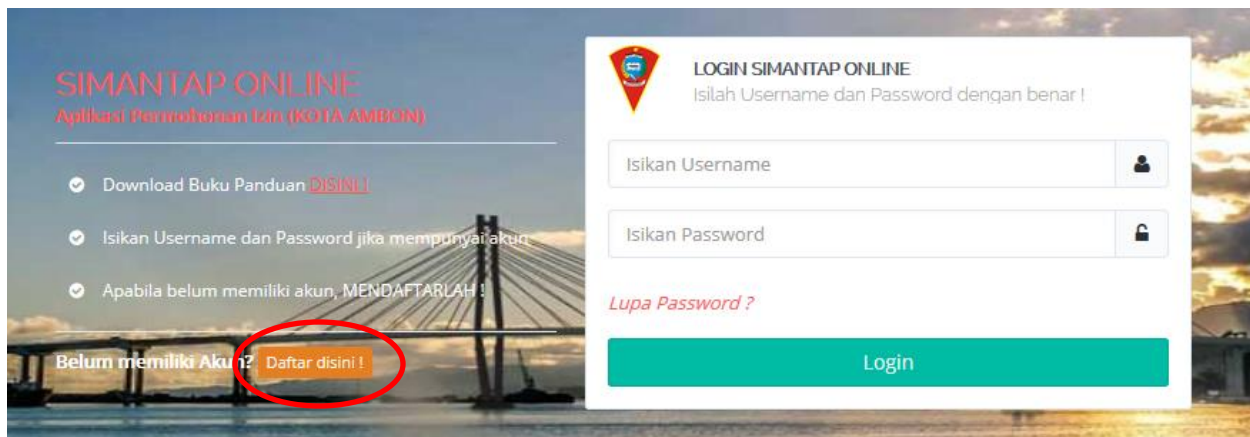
SIMANTAP ONLINE
Aplikasi Permohonan Izin (KOTA AMBON)

Download Buku Panduan DISINI !

Isikan Username dan Password jika mempunyai akun

Apabila belum memiliki akun, MENDAFTARLAH !

Belum memiliki Akun? Daftar disini !

LOGIN SIMANTAP ONLINE
Isilah Username dan Password dengan benar !

Isikan Username

Isikan Password

Lupa Password ?

Login